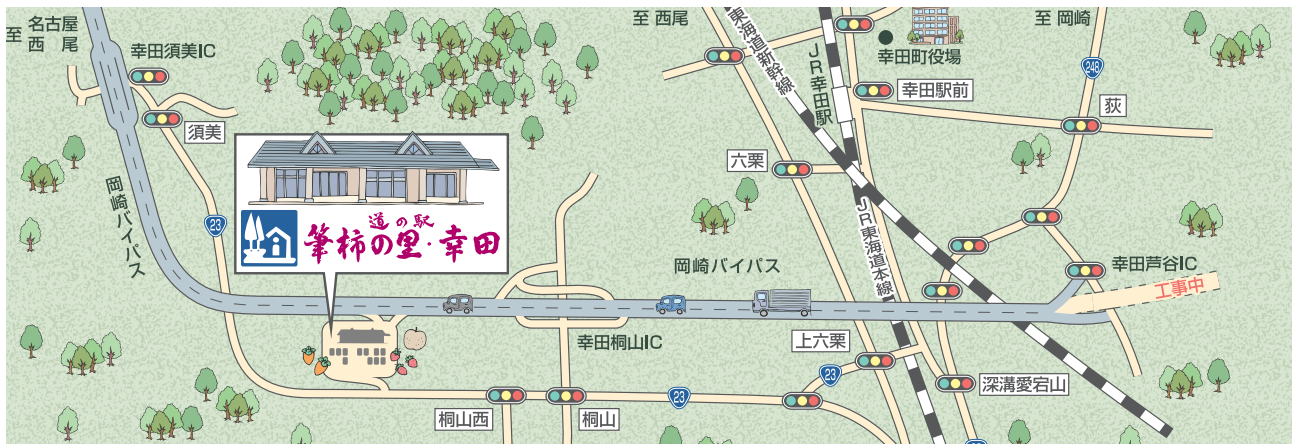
至 名古屋 西尾

幸田須美IC

須美

岡崎バイパス

23

道の駅
筆柿の里・幸田

至 西尾

東海道新幹線

JR幸田駅

幸田町役場

幸田駅前

至 岡崎

248

荻

六栗

JR東海道本線

岡崎バイパス

幸田芦谷IC

工事中

幸田桐山IC

上六栗

23

深溝愛宕山

桐山西

桐山

23